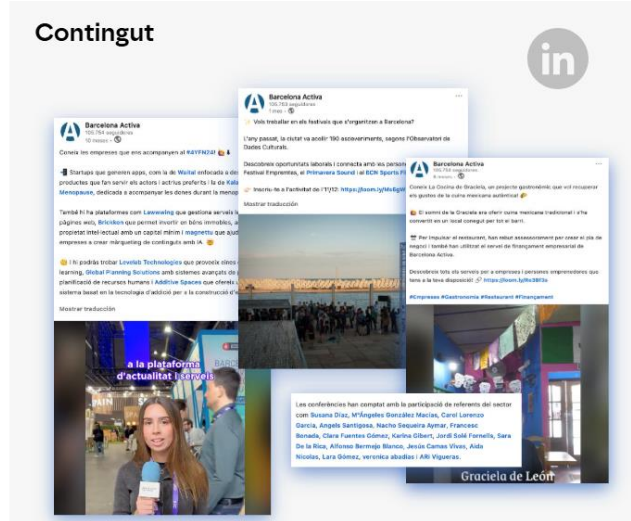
Contingut

in

Barcelona Activa
105.764 seguidores
10 meses

Coneix les empreses que ens acompanyen al #4YFN24!

Startups que generen apps, com la de Wallal enfocada a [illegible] productes que fan servir els actors i actrius preferits i la de Kalo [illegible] Menopause, dedicada a acompanyar les dones durant la menop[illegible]

També hi ha plataformes com Lawwwing que gestiona serveis l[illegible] pàgines web, Bricktors que permet invertir en béns immobles, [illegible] propietat intel·lectual amb un capital mínim i magnettu que ajud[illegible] empreses a crear màrqueting de continguts amb IA.

I hi podràs trobar Lovelab Technologies que proveeix eines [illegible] learning, Global Planning Solutions amb sistemes avançats de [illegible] planificació de recursos humans i Additive Spaces que ofereix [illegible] sistema basat en la tecnologia d'addició per a la construcció d'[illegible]

Mostrar traducción

a la plataforma d'actualitat i serveis

Barcelona Activa
105.763 seguidores
1 mes

Vols treballar en els festivals que s'organitzen a Barcelona?

L'any passat, la ciutat va acollir 190 esdeveniments, segons l'Observatori de Dades Culturals.

Descobreix oportunitats laborals i connecta amb les persones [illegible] Festival Emprentes, el Primavera Sound i el BCN Sports F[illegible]

Inscriu-te a l'activitat de l'1/12: https://bcom.ly/M6gW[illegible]

Mostrar traducción

Barcelona Activa
105.764 seguidores
8 meses

Coneix La Cocina de Gracieta, un projecte gastronòmic que vol recuperar els gustos de la cuina mexicana autèntica!

El somni de la Graciela era oferir cuina mexicana tradicional i s'ha convertit en un local consagrat per tot el barri.

Per impulsar el restaurant, han rebut assessorament per crear el pla de negoci i també han utilitzat el servei de finançament empresarial de Barcelona Activa.

Descobreix tots els serveis per a empreses i persones emprenedores que tens a la teva disposició! https://bcom.ly/4o3BFIo

#Empresas #Gastronomia #Restaurant #Financament

Les conferències han comptat amb la participació de referents del sector com Susana Díaz, Mª Ángeles González Macías, Carol Lorenzo García, Angels Santigosa, Nacho Sequeira Aymar, Francesc Bonada, Clara Fuentes Gómez, Karina Gibert, Jordi Solé Fornells, Sara De la Rica, Alfonso Bermejo Blanco, Jesús Camas Vives, Aida Nicolas, Lara Gómez, veronica abadías i Aitl Vigueras.

Graciela de León